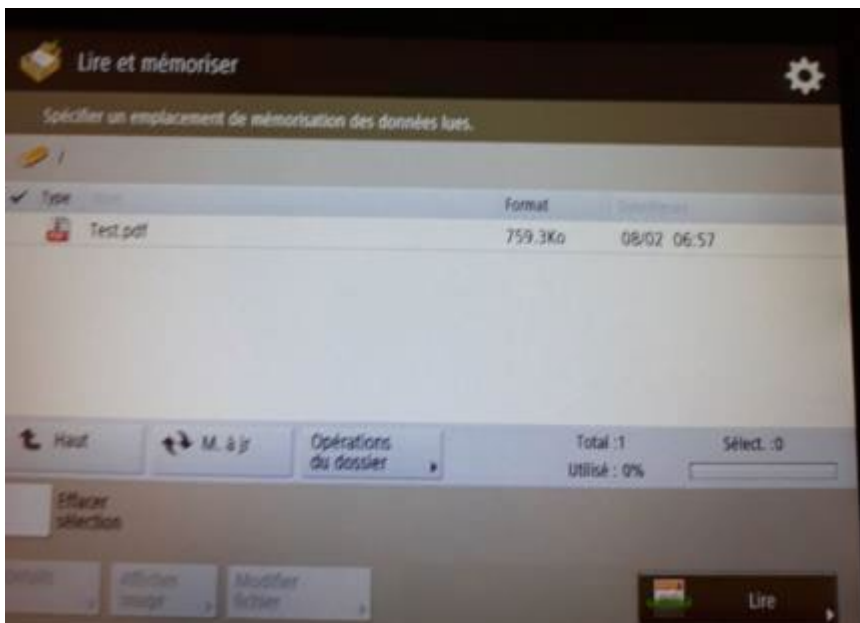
Lire et mémoriser

Spécifier un emplacement de mémorisation des données lues.

/

Type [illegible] Format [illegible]

Test.pdf 759.3Ko 08/02 06:57

Haut

M. à jr

Opérations du dossier

Total :1

Sélect. :0

Utilisé : 0%

Effacer sélection

Détails

Afficher image

Modifier fichier

Lire